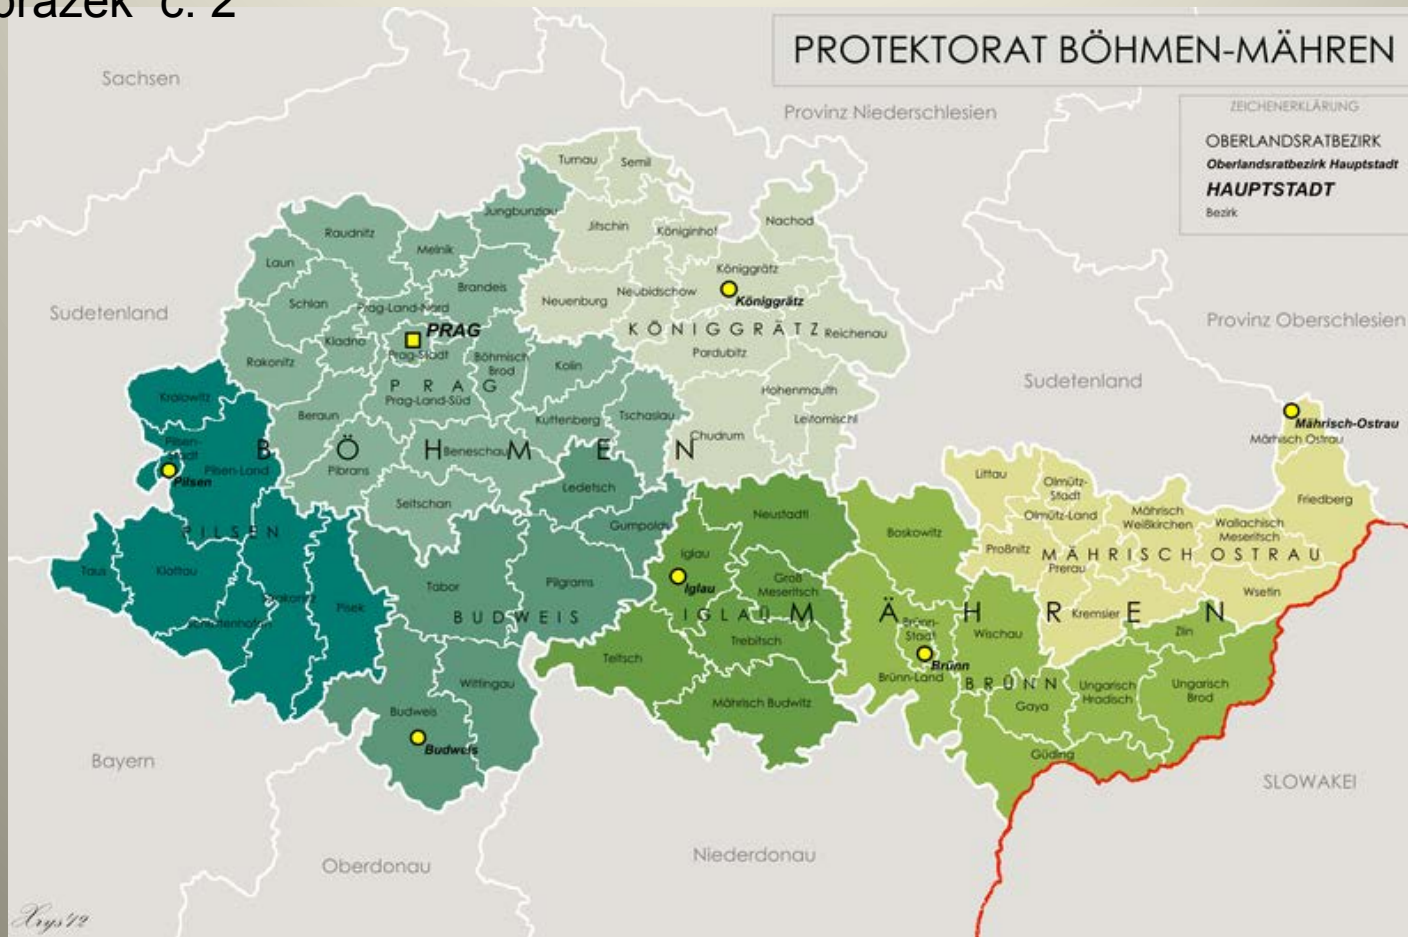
brázek č. 2

PROTEKTORAT BÖHMEN-MÄHREN

ZEICHENERKLÄRUNG
OBERLANDSRATBEZIRK
Oberlandsratbezirk Hauptstadt
HAUPTSTADT
Bezirk

Sachsen
Provinz Niederschlesien
Sudetenland
Provinz Oberschlesien
Sudetenland
Bayern
Oberdonau
Niederdonau
SLOWAKEI

Turnau
Semil
Jungbunzlau
Jitschin
Königinhof
Nachod
Raudnitz
Melnik
Laun
Brandeis
Königgrätz
Königgrätz
Neubidschow
Neuenburg
Schlan
Prag-Land-Nord
PRAG
KÖNIGGRÄTZ
Reichenau
Kladno
Prag-Stadt
Böhmisch Brod
Pardubitz
Rakonitz
PRAG
Kolin
Prag-Land-Süd
Hohenmauth
Kralowitz
Beraun
Kuttenberg
Tschaslau
Leitomischl
Pilsen-Stadt
BÖHMEN
Chrudim
Pilsen
Pilsen-Land
Pibrans
Beneschau
Ledetsch
Seltschan
PILSEN
Gumpolds
Neustadtl
Boskowitz
Littau
Olmütz-Stadt
Olmütz-Land
Mährisch Weißkirchen
Wallachisch Meseritsch
Friedberg
Mährisch-Ostrau
Mährisch Ostrau
Iglau
Iglau
Groß Meseritsch
Proßnitz
MÄHRISCH OSTRAU
Prerau
Wsetin
Taus
Klattau
Strakonitz
Pisek
Schüttenhofen
Tabor
Pilgrams
BUDWEIS
IGLAU
MÄHREN
Trebitsch
Brünn-Stadt
Wischau
Kremsier
Zlin
Telsch
Brünn
Brünn-Land
BRÜNN
Ungarisch Hradisch
Ungarisch Brod
Wittingau
Mährisch Budwitz
Gaya
Budweis
Budweis
Göding

Xrys'42